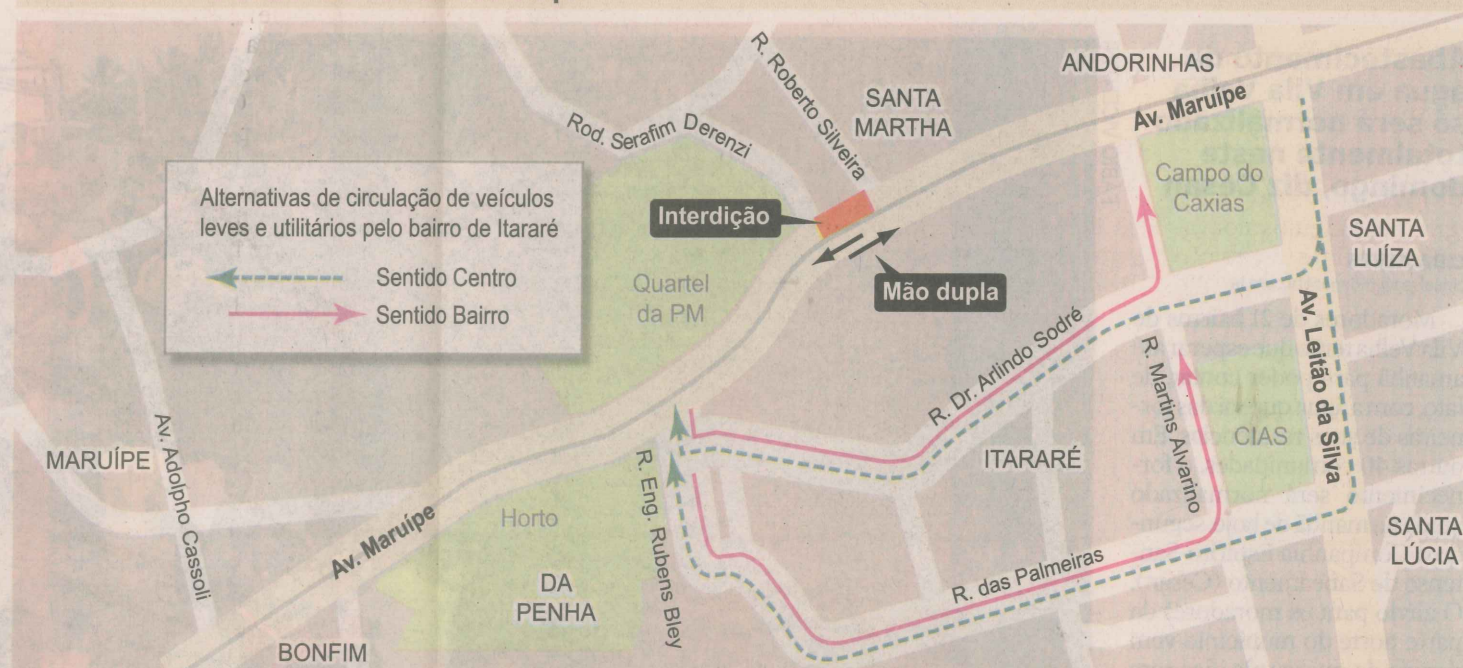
Alternativas de circulação de veículos leves e utilitários pelo bairro de Itararé

Sentido Centro

Sentido Bairro

R. Roberto Silveira

SANTA MARTHA

ANDORINHAS

Rod. Serafim Derenzi

Av. Maruípe

Campo do Caxias

Interdição

Mão dupla

SANTA LUÍZA

Quartel da PM

R. Dr. Arlindo Sodré

R. Martins Alvarino

Av. Leitão da Silva

CIAS

ITARARÉ

MARUÍPE

Av. Adolpho Cassoli

R. Eng. Rubens Bley

Horto

Av. Maruípe

DA PENHA

R. das Palmeiras

SANTA LÚCIA

BONFIM